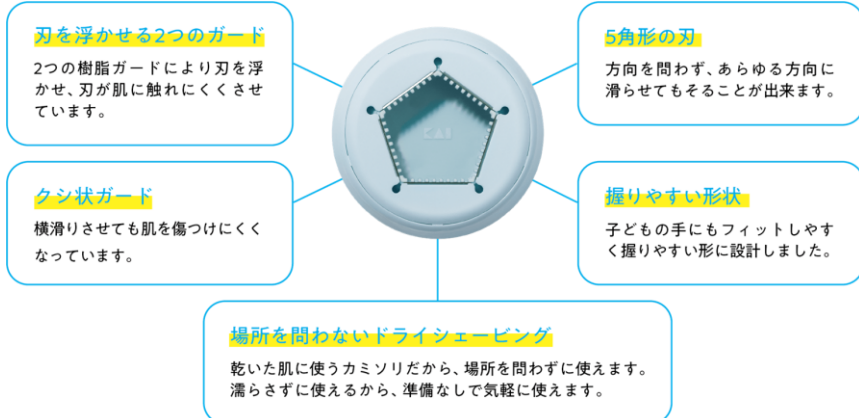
刃を浮かせる2つのガード

2つの樹脂ガードにより刃を浮かせ、刃が肌に触れにくくさせています。

5角形の刃

方向を問わず、あらゆる方向に滑らせてもそることが出来ます。

クシ状ガード

横滑りさせても肌を傷つけにくくなっています。

握りやすい形状

子どもの手にもフィットしやすく握りやすい形に設計しました。

KAI

場所を問わないドライシェービング

乾いた肌に使うカミソリだから、場所を問わずに使えます。
濡らさずに使えるから、準備なしで気軽に使えます。